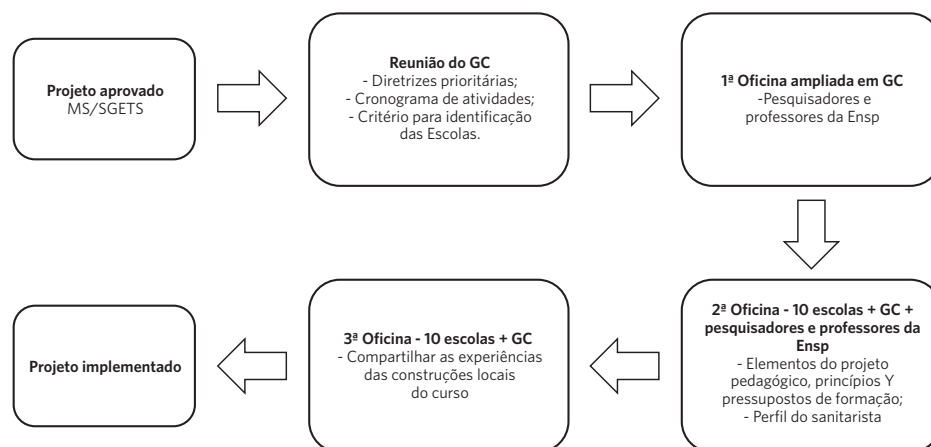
**Projeto aprovado**
MS/SGETS

**Reunião do GC**
- Diretrizes prioritárias;
- Cronograma de atividades;
- Critério para identificação das Escolas.

**1ª Oficina ampliada em GC**
-Pesquisadores e professores da Ensp

**2ª Oficina - 10 escolas + GC + pesquisadores e professores da Ensp**
- Elementos do projeto pedagógico, princípios Y pressupostos de formação;
- Perfil do sanitarista

**3ª Oficina - 10 escolas + GC**
- Compartilhar as experiências das construções locais do curso

**Projeto implementado**